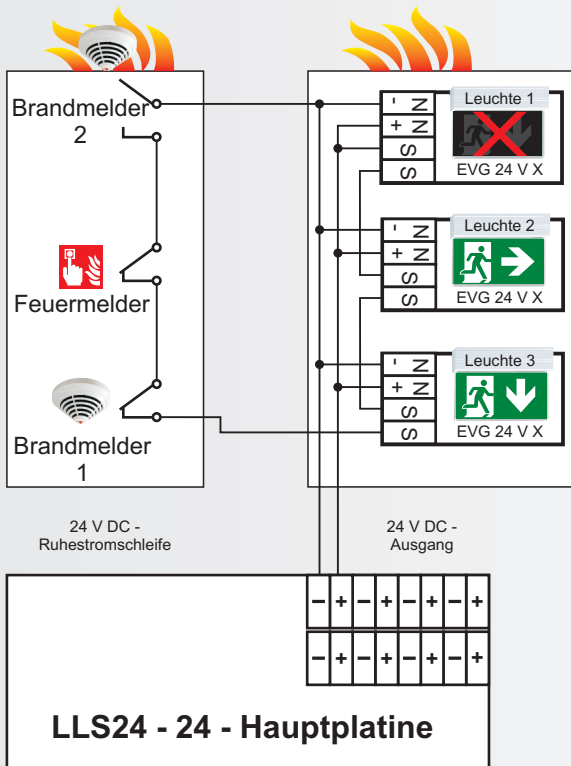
Brandmelder 2

Feuermelder

Brandmelder 1

- N
+ N
S
S

Leuchte 1
EVG 24 V X

- N
+ N
S
S

Leuchte 2
EVG 24 V X

- N
+ N
S
S

Leuchte 3
EVG 24 V X

24 V DC - Ruhestromschleife

24 V DC - Ausgang

– + – + – + – +

– + – + – + – +

LLS24 - 24 - Hauptplatine